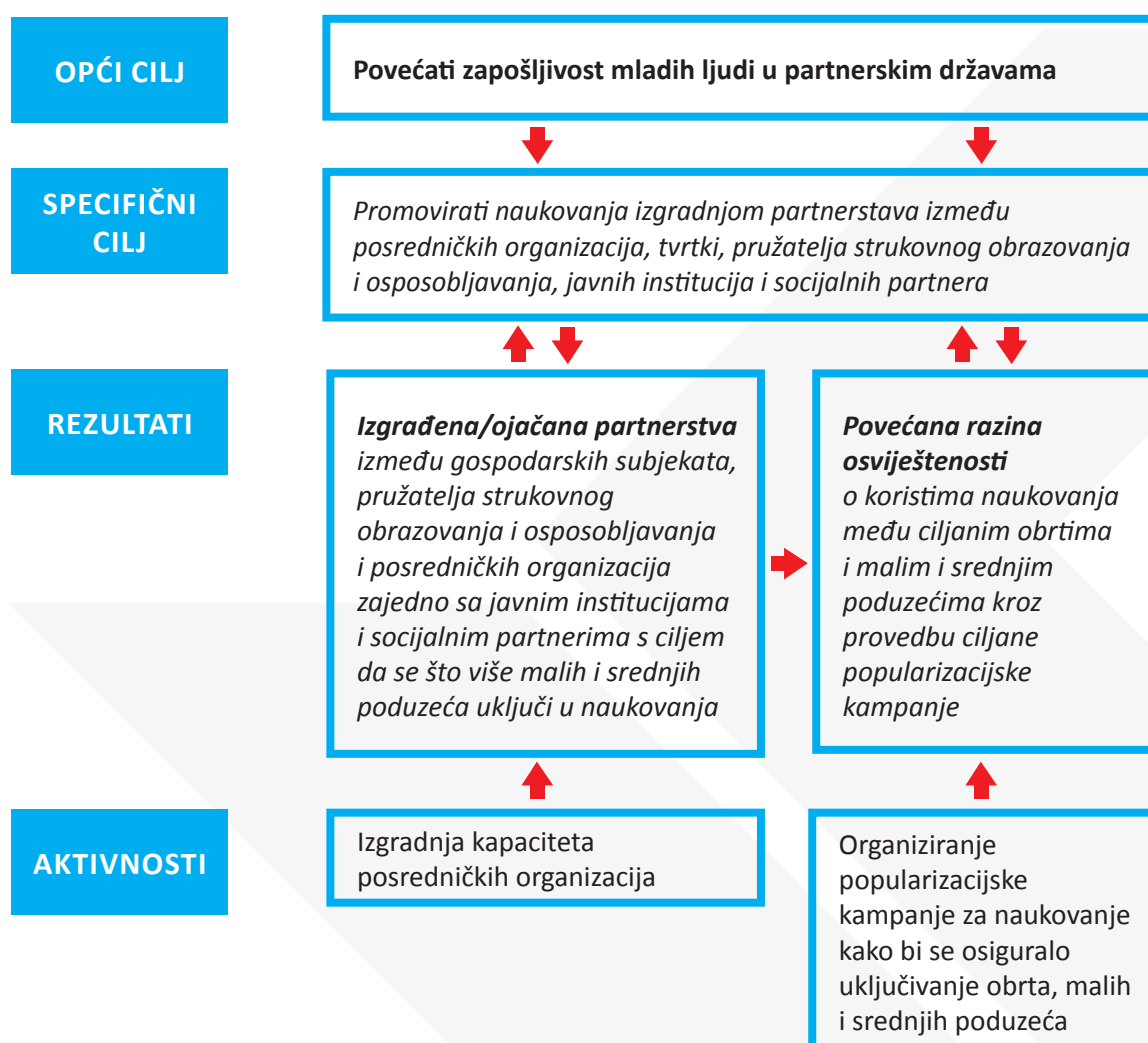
OPĆI CILJ

Povećati zapošljivost mladih ljudi u partnerskim državama

SPECIFIČNI CILJ

Promovirati naukovanja izgradnjom partnerstava između posredničkih organizacija, tvrtki, pružatelja strukovnog obrazovanja i osposobljavanja, javnih institucija i socijalnih partnera

REZULTATI

Izgrađena/ojačana partnerstva između gospodarskih subjekata, pružatelja strukovnog obrazovanja i osposobljavanja i posredničkih organizacija zajedno sa javnim institucijama i socijalnim partnerima s ciljem da se što više malih i srednjih poduzeća uključi u naukovanja

Povećana razina osviještenosti o koristima naukovanja među ciljanim obrtima i malim i srednjim poduzećima kroz provedbu ciljane popularizacijske kampanje

AKTIVNOSTI

Izgradnja kapaciteta posredničkih organizacija

Organiziranje popularizacijske kampanje za naukovanje kako bi se osiguralo uključivanje obrta, malih i srednjih poduzeća